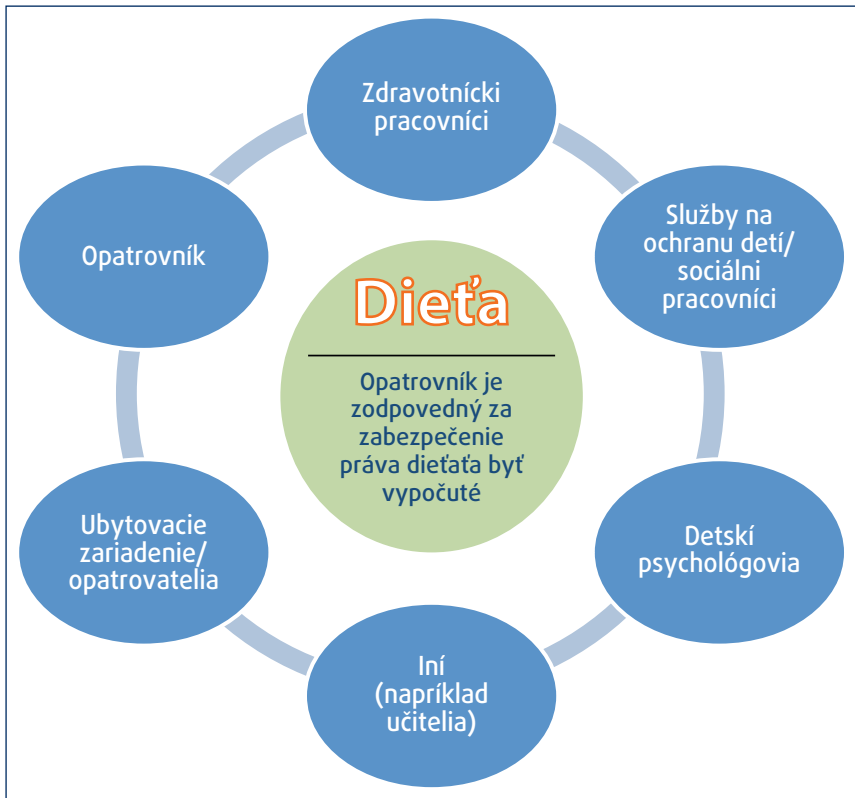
Zdravotnícki pracovníci

Služby na ochranu detí/ sociálni pracovníci

Detskí psychológovia

Iní (napríklad učitelia)

Ubytovacie zariadenie/ opatrovatelia

Opatrovník

Dieťa

Opatrovník je zodpovedný za zabezpečenie práva dieťaťa byť vypočuté